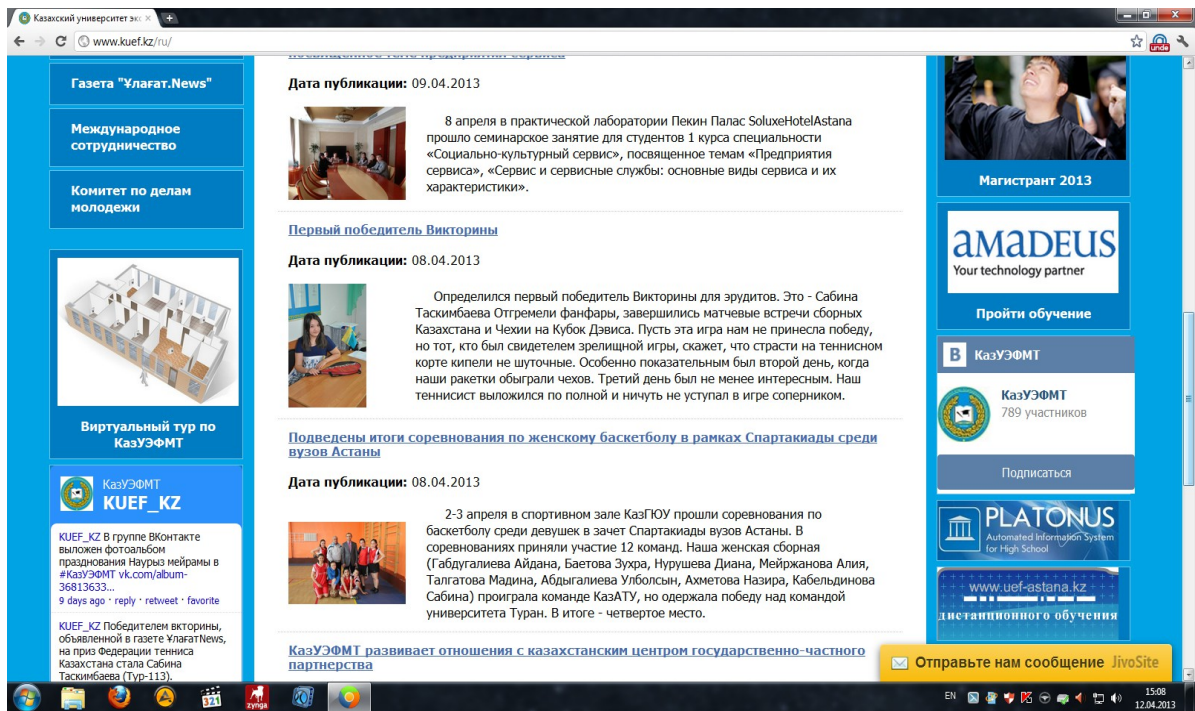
Казахский университет эк ×

www.kuef.kz/ru/

Газета "Ұлағат.News"

Международное сотрудничество

Комитет по делам молодежи

Виртуальный тур по КазУЭФМТ

КазУЭФМТ
KUEF_KZ

KUEF_KZ В группе ВКонтакте выложен фотоальбом празднования Наурыз мейрамы в #КазУЭФМТ vk.com/album-36813633...
9 days ago · reply · retweet · favorite

KUEF_KZ Победителем вкторины, объявленной в газете ҰлағатNews, на приз Федерации тенниса Казахстана стала Сабина Таскимбаева (Тур-113).

Дата публикации: 09.04.2013

8 апреля в практической лаборатории Пекин Палас SoluxeHotelAstana прошло семинарское занятие для студентов 1 курса специальности «Социально-культурный сервис», посвященное темам «Предприятия сервиса», «Сервис и сервисные службы: основные виды сервиса и их характеристики».

Первый победитель Викторины

Дата публикации: 08.04.2013

Определился первый победитель Викторины для эрудитов. Это - Сабина Таскимбаева Отгремели фанфары, завершились матчевые встречи сборных Казахстана и Чехии на Кубок Дэвиса. Пусть эта игра нам не принесла победу, но тот, кто был свидетелем зрелищной игры, скажет, что страсти на теннисном корте кипели не шуточные. Особенно показательным был второй день, когда наши ракетки обыграли чехов. Третий день был не менее интересным. Наш теннисист выложился по полной и ничуть не уступал в игре соперником.

Подведены итоги соревнования по женскому баскетболу в рамках Спартакиады среди вузов Астаны

Дата публикации: 08.04.2013

2-3 апреля в спортивном зале КазГЮУ прошли соревнования по баскетболу среди девушек в зачет Спартакиады вузов Астаны. В соревнованиях приняли участие 12 команд. Наша женская сборная (Габдуталиева Айдана, Баетова Зухра, Нурушева Диана, Мейржанова Алия, Талгатова Мадина, Абдыгалиева Улболсын, Ахметова Назира, Кабельдинова Сабина) проиграла команде КазАТУ, но одержала победу над командой университета Туран. В итоге - четвертое место.

КазУЭФМТ развивает отношения с казахстанским центром государственно-частного партнерства

Магистрант 2013

AMADEUS
Your technology partner

Пройти обучение

КазУЭФМТ

КазУЭФМТ
789 участников

Подписаться

PLATONUS
Automated Information System for High School

www.uef-astana.kz
дистанционного обучения

Отправьте нам сообщение JivoSite

EN 15:08 12.04.2013